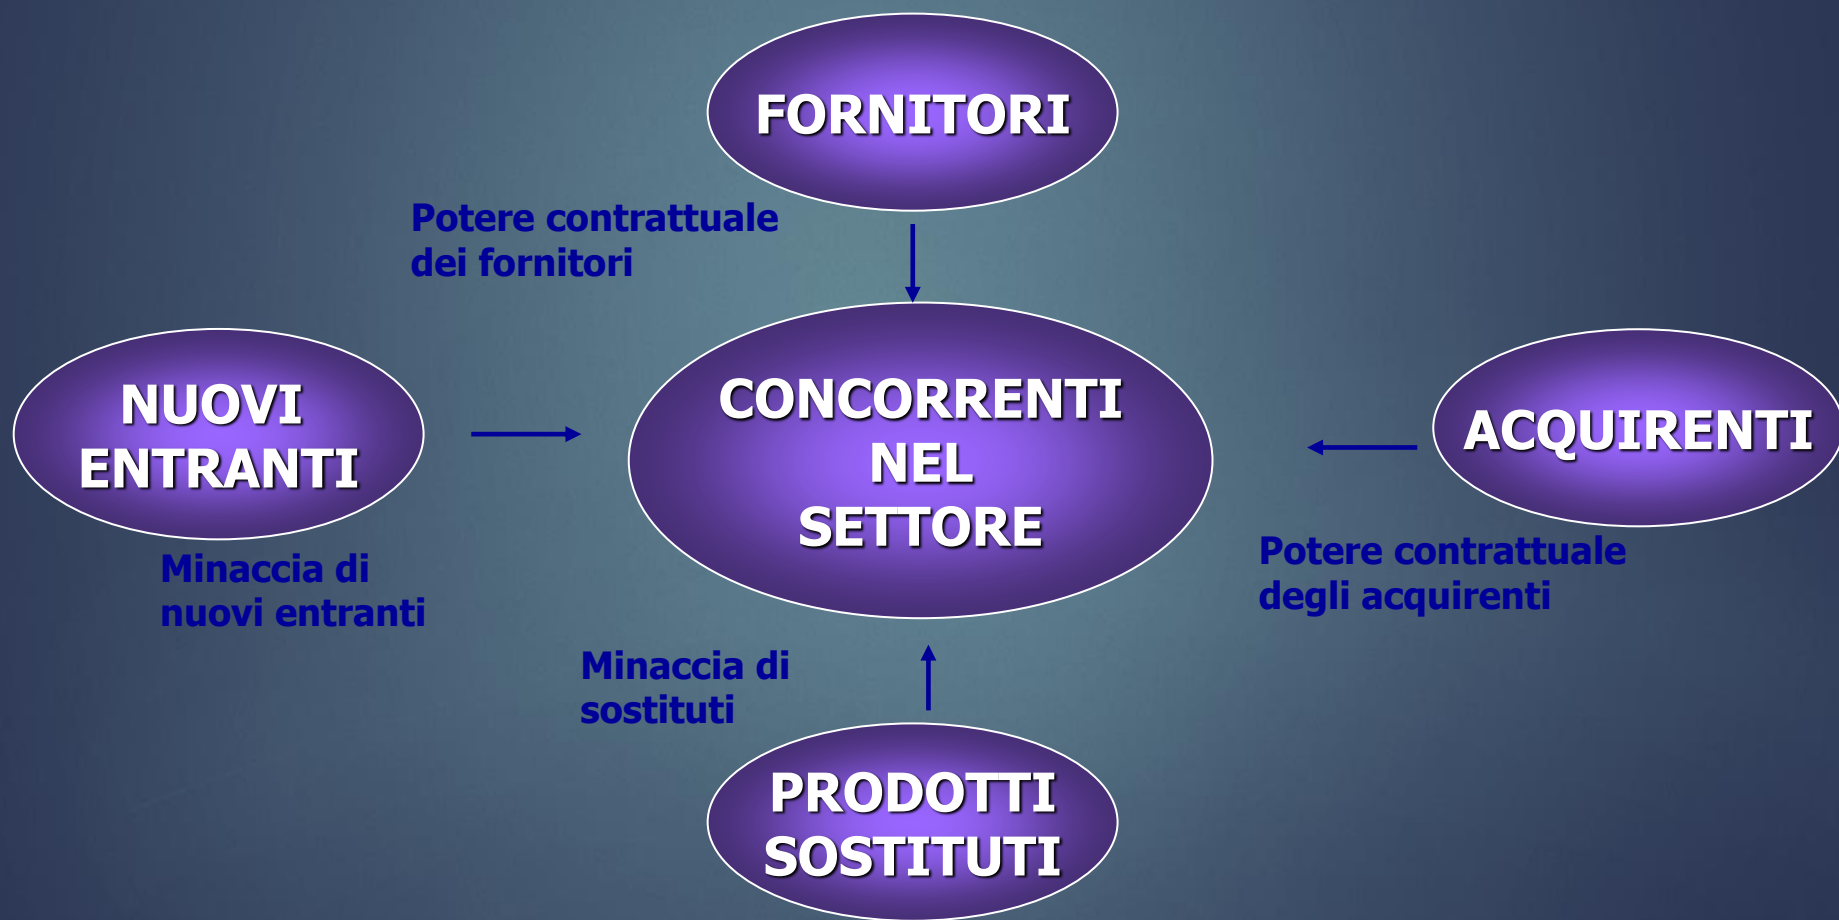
FORNITORI

Potere contrattuale dei fornitori

NUOVI ENTRANTI

CONCORRENTI NEL SETTORE

ACQUIRENTI

Minaccia di nuovi entranti

Potere contrattuale degli acquirenti

Minaccia di sostituti

PRODOTTI SOSTITUTI